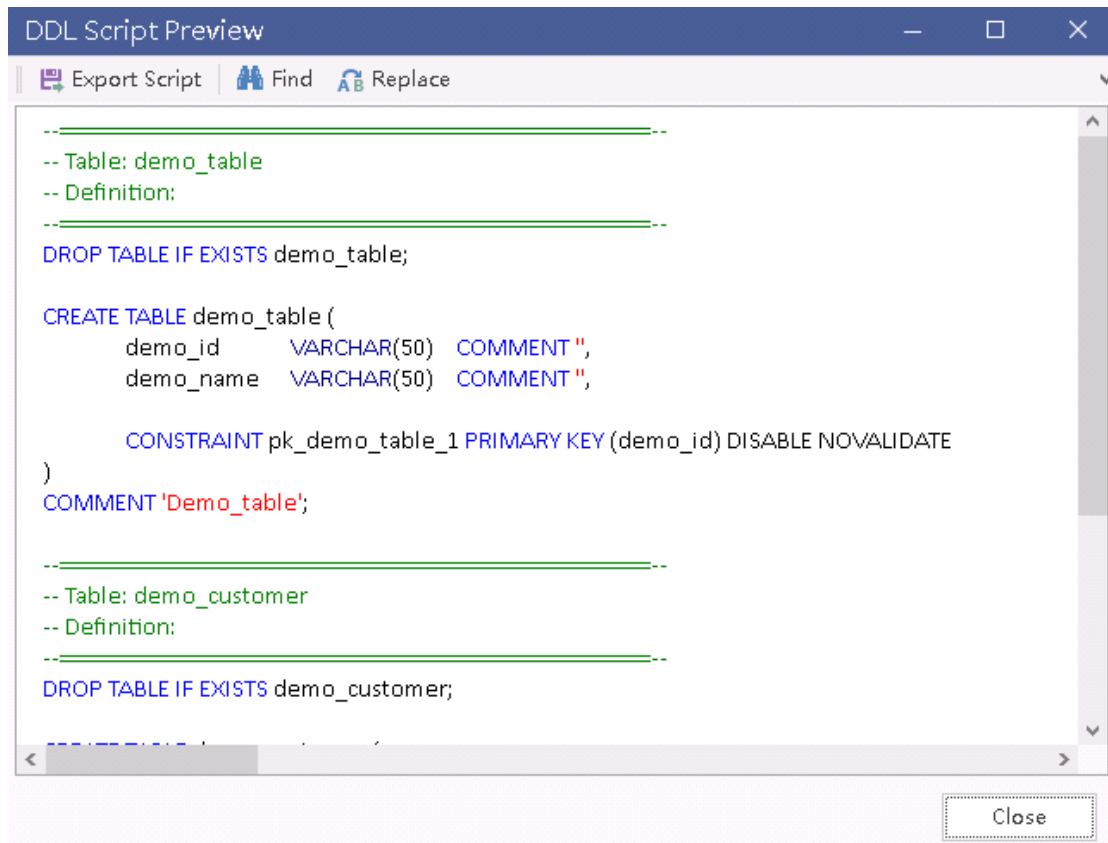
DDL Script Preview

Export Script | Find | Replace

--============================================--
-- Table: demo_table
-- Definition:
--============================================--
DROP TABLE IF EXISTS demo_table;

CREATE TABLE demo_table (
demo_id VARCHAR(50) COMMENT '',
demo_name VARCHAR(50) COMMENT '',

CONSTRAINT pk_demo_table_1 PRIMARY KEY (demo_id) DISABLE NOVALIDATE
)
COMMENT 'Demo_table';

--============================================--
-- Table: demo_customer
-- Definition:
--============================================--
DROP TABLE IF EXISTS demo_customer;

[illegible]

Close